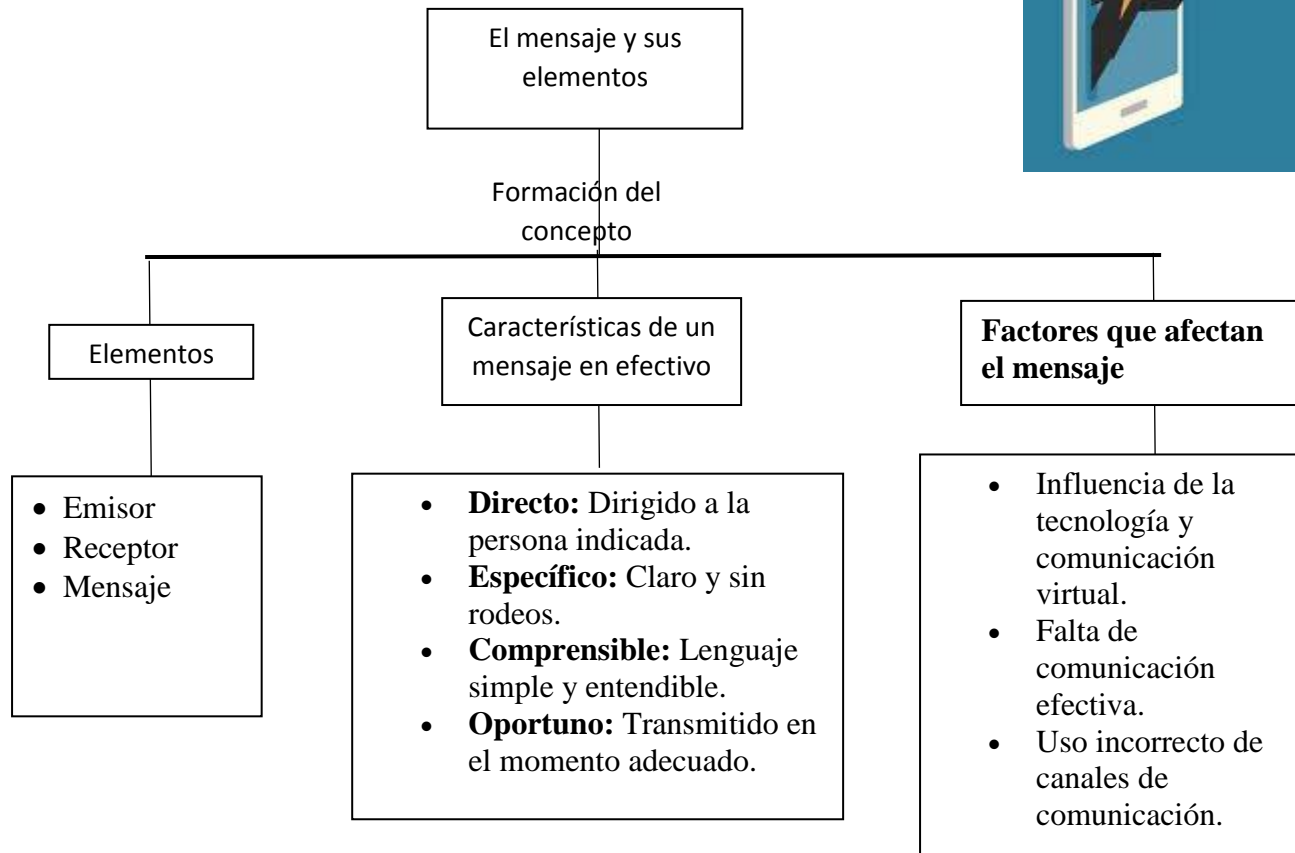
El mensaje y sus elementos

Formación del concepto

Elementos

- Emisor
- Receptor
- Mensaje

Características de un mensaje en efectivo

- **Directo:** Dirigido a la persona indicada.
- **Específico:** Claro y sin rodeos.
- **Comprensible:** Lenguaje simple y entendible.
- **Oportuno:** Transmitido en el momento adecuado.

**Factores que afectan el mensaje**

- Influencia de la tecnología y comunicación virtual.
- Falta de comunicación efectiva.
- Uso incorrecto de canales de comunicación.